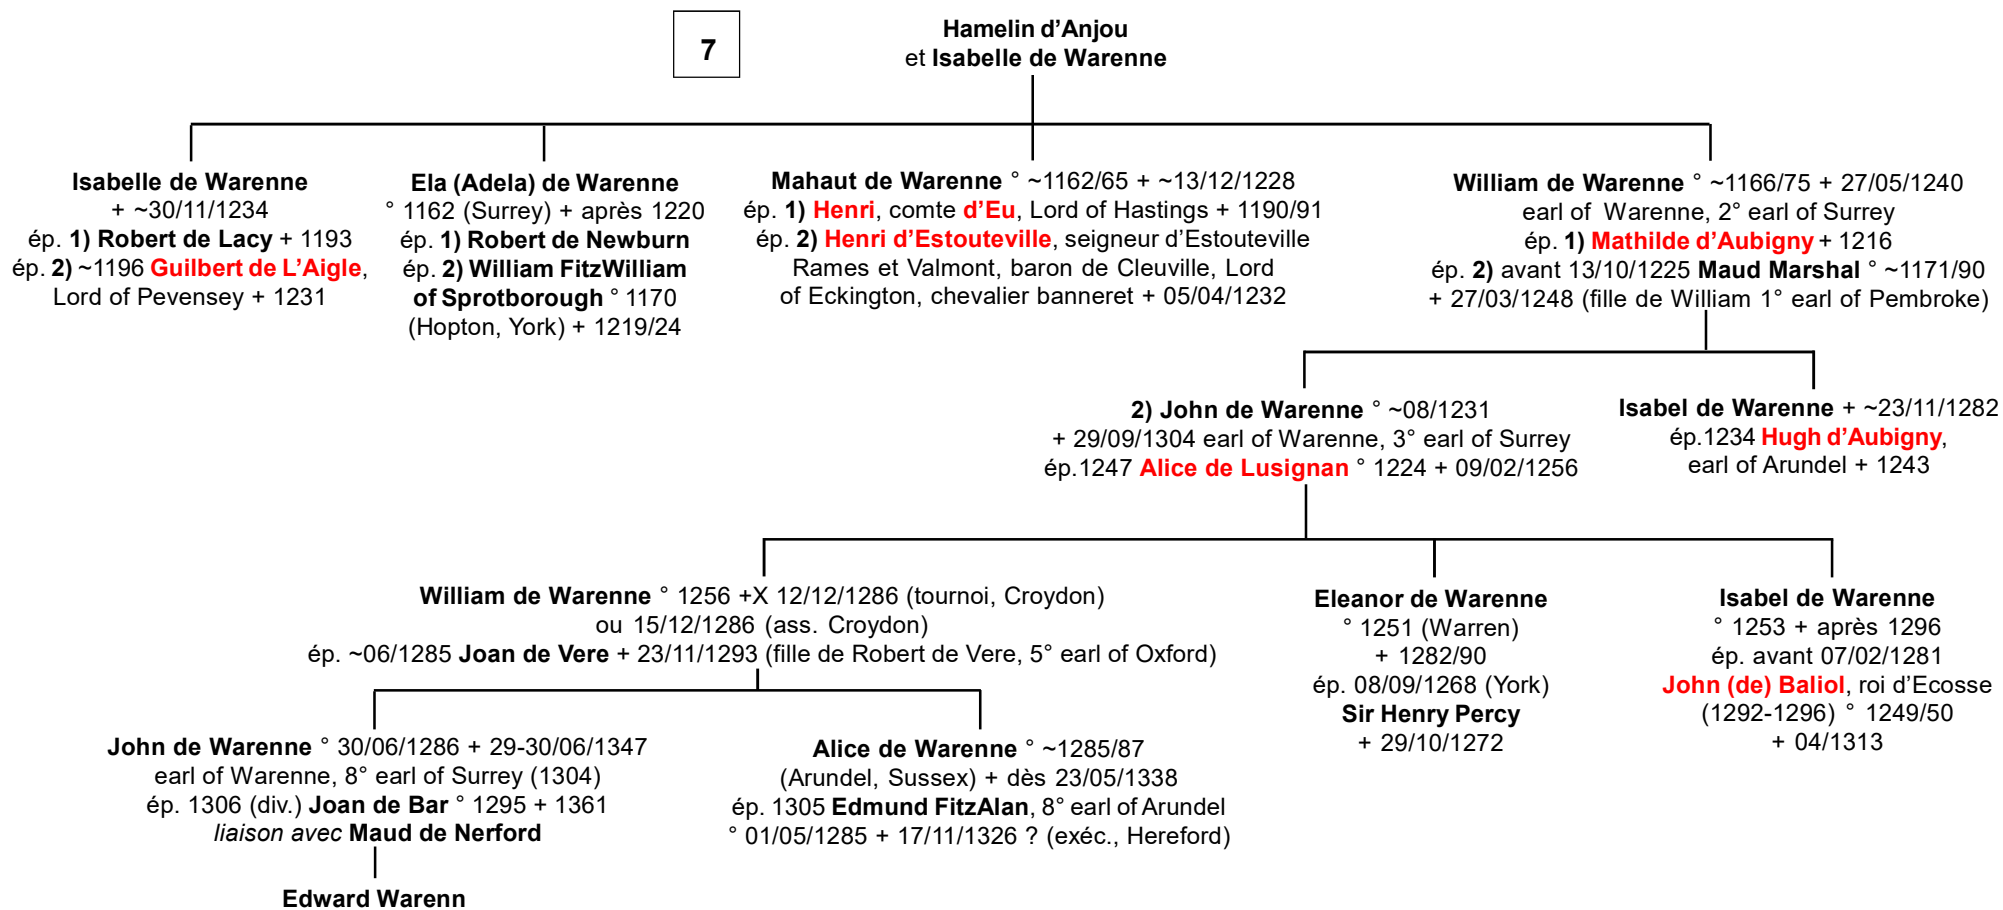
7

Hamelin d'Anjou
et Isabelle de Warenne

Isabelle de Warenne
+ ~30/11/1234
ép. 1) Robert de Lacy + 1193
ép. 2) ~1196 Guilbert de L'Aigle, Lord of Pevensey + 1231

Ela (Adela) de Warenne
° 1162 (Surrey) + après 1220
ép. 1) Robert de Newburn
ép. 2) William FitzWilliam of Sprotborough ° 1170 (Hopton, York) + 1219/24

Mahaut de Warenne ° ~1162/65 + ~13/12/1228
ép. 1) Henri, comte d'Eu, Lord of Hastings + 1190/91
ép. 2) Henri d'Estouteville, seigneur d'Estouteville Rames et Valmont, baron de Cleuville, Lord of Eckington, chevalier banneret + 05/04/1232

William de Warenne ° ~1166/75 + 27/05/1240
earl of Warenne, 2° earl of Surrey
ép. 1) Mathilde d'Aubigny + 1216
ép. 2) avant 13/10/1225 Maud Marshal ° ~1171/90 + 27/03/1248 (fille de William 1° earl of Pembroke)

2) John de Warenne ° ~08/1231
+ 29/09/1304 earl of Warenne, 3° earl of Surrey
ép.1247 Alice de Lusignan ° 1224 + 09/02/1256

Isabel de Warenne + ~23/11/1282
ép.1234 Hugh d'Aubigny, earl of Arundel + 1243

William de Warenne ° 1256 +X 12/12/1286 (tournoi, Croydon)
ou 15/12/1286 (ass. Croydon)
ép. ~06/1285 Joan de Vere + 23/11/1293 (fille de Robert de Vere, 5° earl of Oxford)

Eleanor de Warenne
° 1251 (Warren)
+ 1282/90
ép. 08/09/1268 (York)
Sir Henry Percy
+ 29/10/1272

Isabel de Warenne
° 1253 + après 1296
ép. avant 07/02/1281
John (de) Baliol, roi d'Ecosse (1292-1296) ° 1249/50
+ 04/1313

John de Warenne ° 30/06/1286 + 29-30/06/1347
earl of Warenne, 8° earl of Surrey (1304)
ép. 1306 (div.) Joan de Bar ° 1295 + 1361
liaison avec Maud de Nerford

Alice de Warenne ° ~1285/87
(Arundel, Sussex) + dès 23/05/1338
ép. 1305 Edmund FitzAlan, 8° earl of Arundel
° 01/05/1285 + 17/11/1326 ? (exéc., Hereford)

Edward Warenn